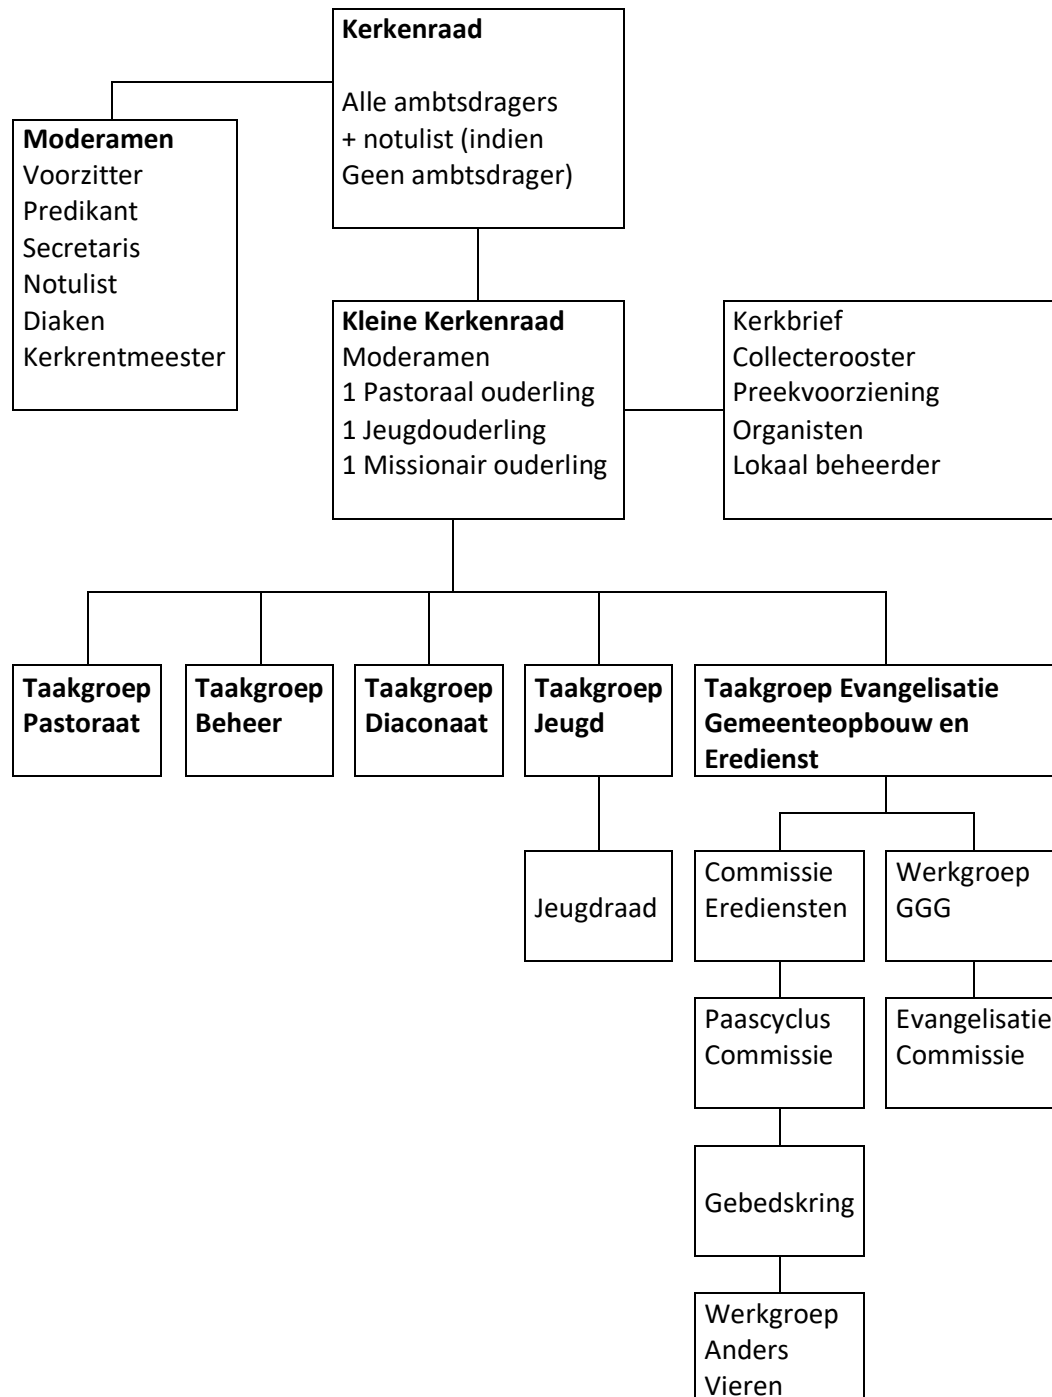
Kerkenraad

Alle ambtsdragers + notulist (indien Geen ambtsdrager)

Moderamen
Voorzitter
Predikant
Secretaris
Notulist
Diaken
Kerkrentmeester

Kleine Kerkenraad
Moderamen
1 Pastoraal ouderling
1 Jeugdouderling
1 Missionair ouderling

Kerkbrief
Collecterooster
Preekvoorziening
Organisten
Lokaal beheerder

Taakgroep Pastoraat

Taakgroep Beheer

Taakgroep Diaconaat

Taakgroep Jeugd

Taakgroep Evangelisatie Gemeenteopbouw en Eredienst

Jeugdraad

Commissie Erediensten

Werkgroep GGG

Paascyclus Commissie

Evangelisatie Commissie

Gebedskring

Werkgroep Anders Vieren